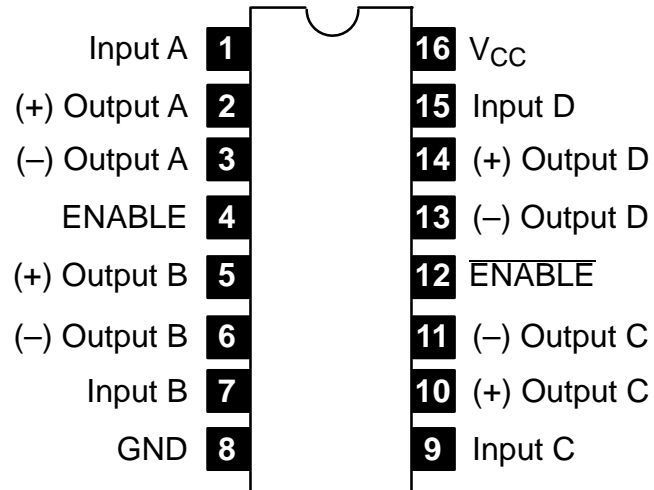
Input A 1
(+) Output A 2
(–) Output A 3
ENABLE 4
(+) Output B 5
(–) Output B 6
Input B 7
GND 8

16 $V_{CC}$
15 Input D
14 (+) Output D
13 (–) Output D
12 $\overline{\text{ENABLE}}$
11 (–) Output C
10 (+) Output C
9 Input C